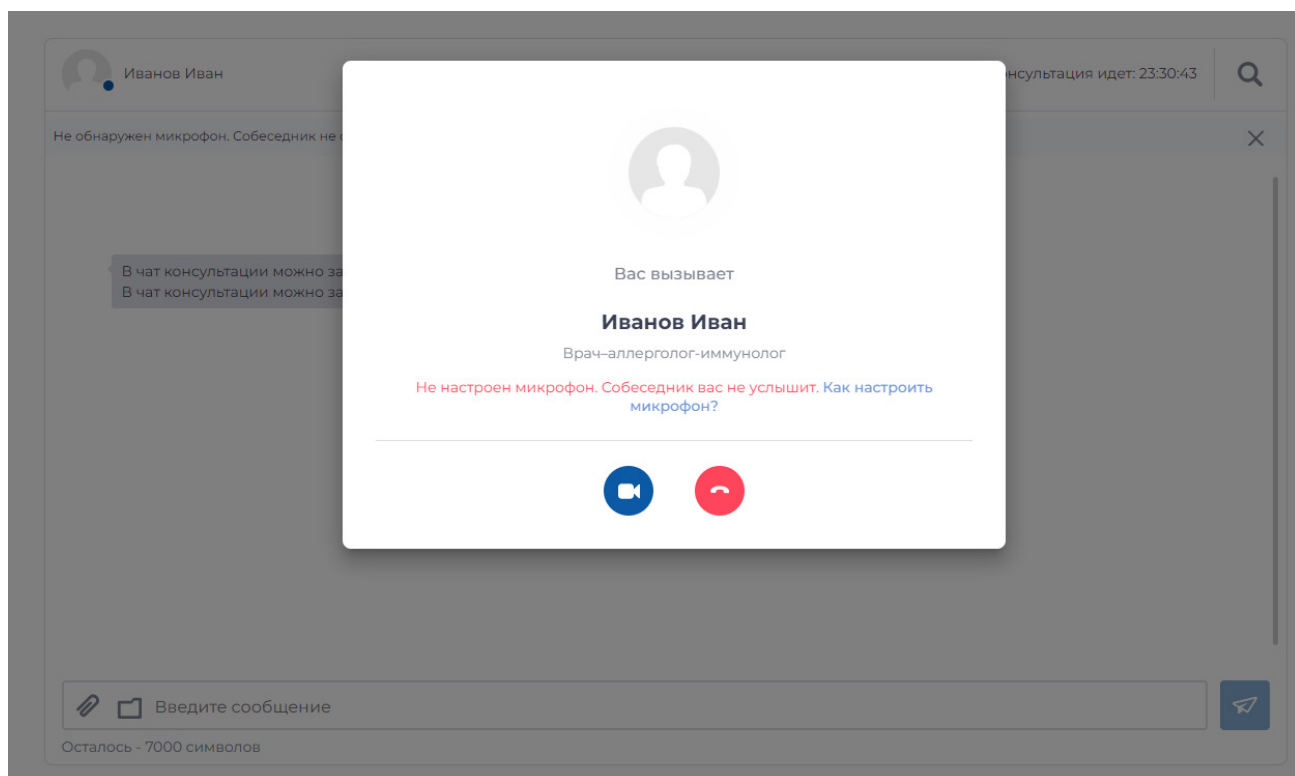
Иванов Иван

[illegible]нсультация идет: 23:30:43

Не обнаружен микрофон. Собеседник не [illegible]

В чат консультации можно за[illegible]
В чат консультации можно за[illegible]

Вас вызывает

Иванов Иван

Врач–аллерголог-иммунолог

Не настроен микрофон. Собеседник вас не услышит. Как настроить микрофон?

Введите сообщение

Осталось - 7000 символов